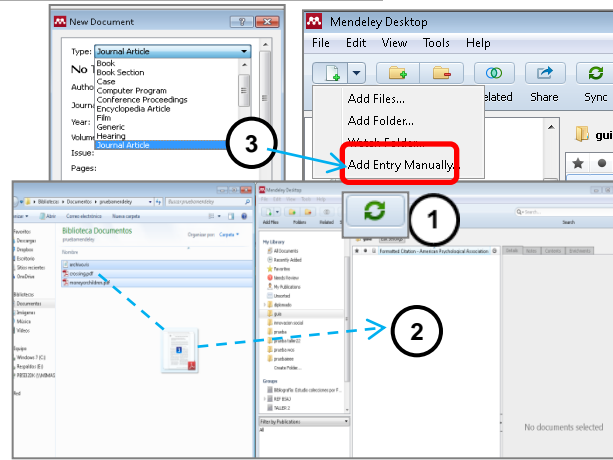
New Document

Type: Journal Article

No T

Autho

Journa

Year:

Volume

Issue:

Pages:

Book
Book Section
Case
Computer Program
Conference Proceedings
Encyclopedia Article
Film
Generic
Hearing
Journal Article

Mendeley Desktop

File Edit View Tools Help

Add Files...
Add Folder...
Watch Folder...
Add Entry Manually...

elated Share Sync

gui

3

1

2

Bibliotecas > Documentos > pruebamendeley

Buscar pruebamendeley

Abrir Correo electrónico Nuevo carpeta

Favoritos
Descargas
Dropbox
Escritorio
Sitios recientes
OneDrive

Bibliotecas
Documentos
Imágenes
Música
Vídeos

Equipo
Windows 7 (C:)
Respaldo (E:)
RESDISK (UNIMAS

Red

Biblioteca Documentos
pruebamendeley

Organizar por: Carpeta

Nombre

archivo.ris
cocoeg.pdf
moneyonchildren.pdf

Mendeley Desktop

Add Files Folders Related Share Sync

My Library
All Documents
Recently Added
Favorites
Needs Review
My Publications
Unsorted
diplomado
guia
innovacion social
prueba
prueba taller22
prueba reco
pruebamen
Create Folder...

Groups
Bibliografía: Estudio colecciones por F...
REF BSAJ
TALLER 2

Filter by Publications
All

Search

Formatted Citation - American Psychological Association

Details Notes Contents Enrichments

No documents selected